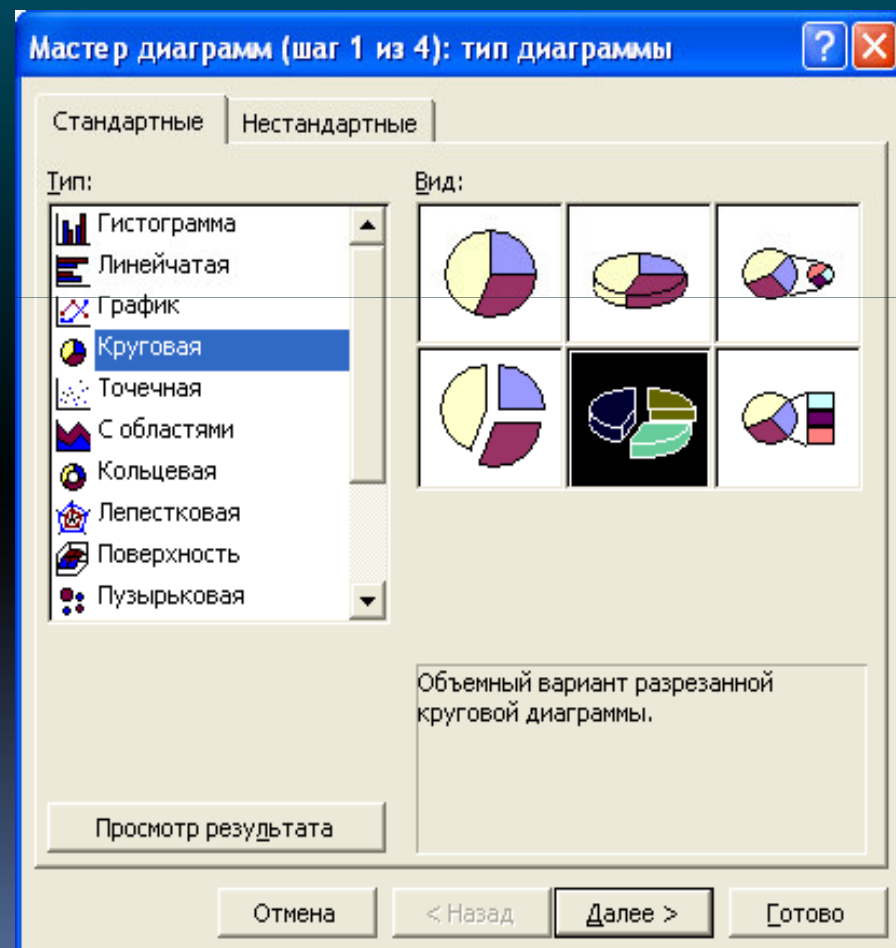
Мастер диаграмм (шаг 1 из 4): тип диаграммы

Стандартные | Нестандартные

Тип:

Гистограмма
Линейчатая
График
Круговая
Точечная
С областями
Кольцевая
Лепестковая
Поверхность
Пузырьковая

Вид:

Объемный вариант разрезанной круговой диаграммы.

Просмотр результата

Отмена | < Назад | Далее > | Готово